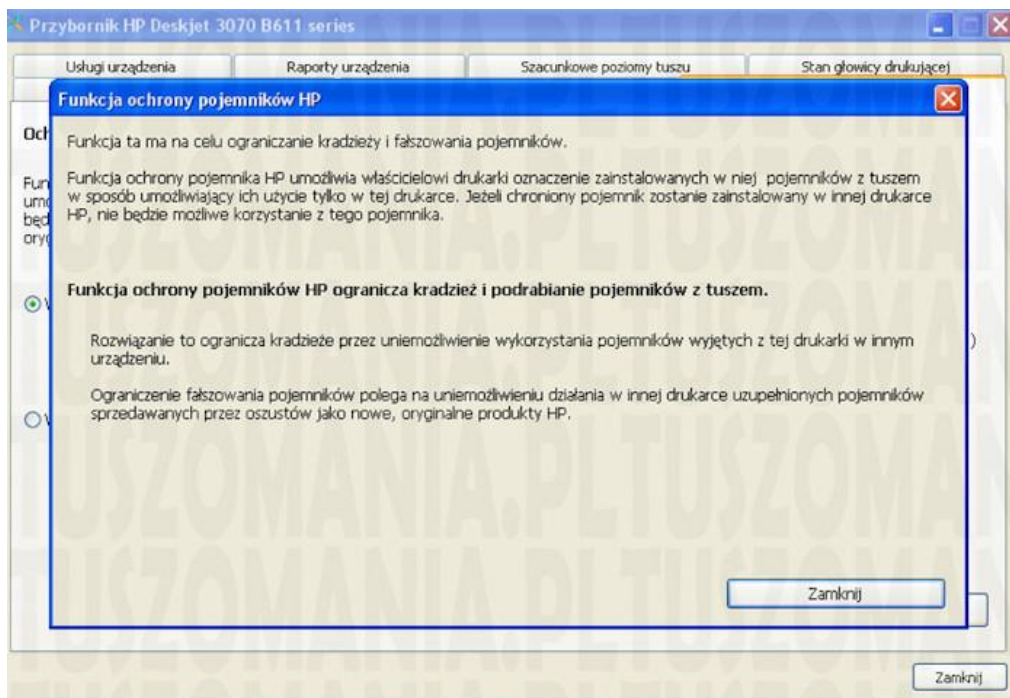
Przybornik HP Deskjet 3070 B611 series

Usługi urządzenia | Raporty urządzenia | Szacunkowe poziomy tuszu | Stan głowicy drukującej

Funkcja ochrony pojemników HP

Och

Fun
umo
będ
ory

Funkcja ta ma na celu ograniczanie kradzieży i fałszowania pojemników.

Funkcja ochrony pojemnika HP umożliwia właścicielowi drukarki oznaczenie zainstalowanych w niej pojemników z tuszem w sposób umożliwiający ich użycie tylko w tej drukarce. Jeżeli chroniony pojemnik zostanie zainstalowany w innej drukarce HP, nie będzie możliwe korzystanie z tego pojemnika.

Funkcja ochrony pojemników HP ogranicza kradzież i podrabianie pojemników z tuszem.

Rozwiązanie to ogranicza kradzieże przez uniemożliwienie wykorzystania pojemników wyjętych z tej drukarki w innym urządzeniu.

Ograniczenie fałszowania pojemników polega na uniemożliwieniu działania w innej drukarce uzupełnionych pojemników sprzedawanych przez oszustów jako nowe, oryginalne produkty HP.

Zamknij

Zamknij

TUSZOMANIA.PL TUSZOMANIA.PL TUSZOMANIA.PL